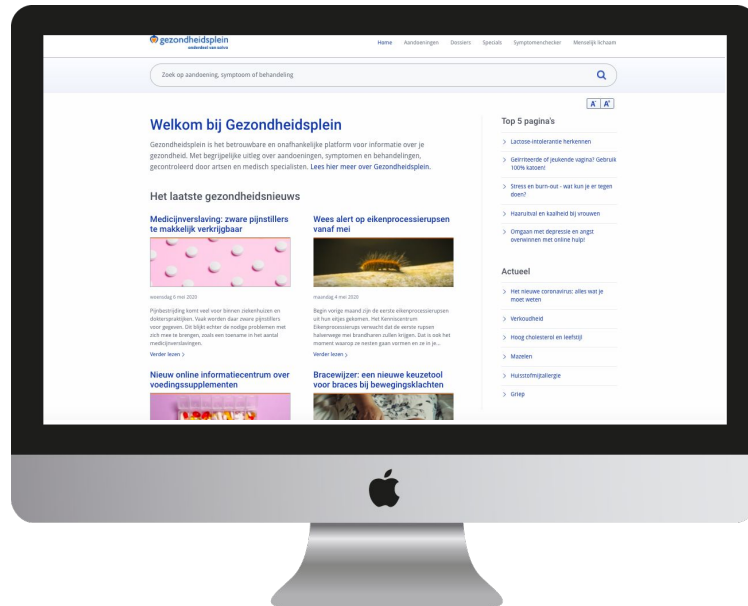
gezondheidsplein
onderdeel van zolva

Home Aandoeningen Dossiers Specials Symptomenchecker Menselijk lichaam

Zoek op aandoening, symptoom of behandeling

A A

Welkom bij Gezondheidsplein

Gezondheidsplein is het betrouwbare en onafhankelijke platform voor informatie over je gezondheid. Met begrijpelijke uitleg over aandoeningen, symptomen en behandelingen, gecontroleerd door artsen en medisch specialisten. Lees hier meer over Gezondheidsplein.

Het laatste gezondheidsnieuws

Medicijnverslaving: zware pijnstillers te makkelijk verkrijgbaar

woensdag 6 mei 2020

Pijnbestrijding komt veel voor binnen ziekenhuizen en doktersprakijken. Vaak worden daar zware pijnstillers voor gegeven. Dit blijkt achter de nodige problemen met zich mee te brengen, zoals een toename in het aantal medicijnverslavingen.

Verder lezen >

Wees alert op eikenprocessierupsen vanaf mei

maandag 4 mei 2020

Begin vorige maand zijn de eerste eikenprocessierupsen uit hun eitjes gekomen. Het Kenniscentrum Eikenprocessierups verwacht dat de eerste rupsen halverwege mei brandharen zullen krijgen. Dat is ook het moment waarop ze nesten gaan vormen en ze in je...

Verder lezen >

Nieuw online informatiecentrum over voedingssupplementen

Bracewijzer: een nieuwe keuzetool voor braces bij bewegingsklachten

Top 5 pagina's

Lactose-intolerantie herkennen

Geïrriteerde of jeukende vagina? Gebruik 100% katoen!

Stress en burn-out - wat kun je er tegen doen?

Haaruitval en kaalheid bij vrouwen

Omgaan met depressie en angst overwinnen met online hulp!

Actueel

Het nieuwe coronavirus: alles wat je moet weten

Verkoudheid

Hoog cholesterol en leefstijl

Mazelen

Huisstofmijtallergie

Griep